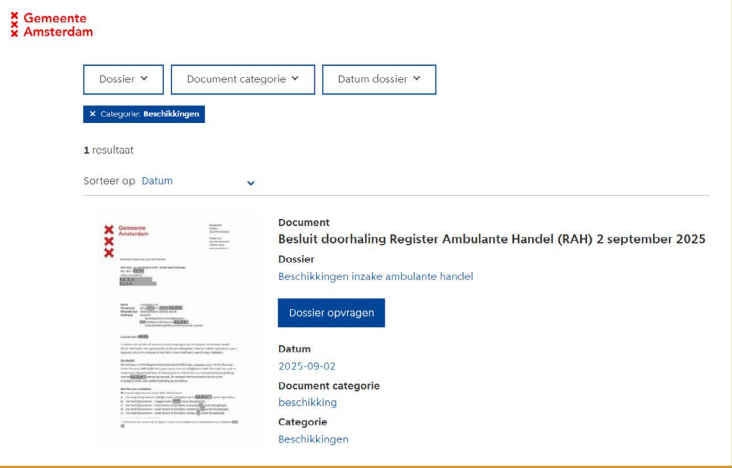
Gemeente Amsterdam

Dossier

Document categorie

Datum dossier

× Categorie: Beschikkingen

1 resultaat

Sorteer op Datum

Gemeente Amsterdam

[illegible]

Document

Besluit doorhaling Register Ambulante Handel (RAH) 2 september 2025

Dossier

Beschikkingen inzake ambulante handel

Dossier opvragen

Datum

2025-09-02

Document categorie

beschikking

Categorie

Beschikkingen